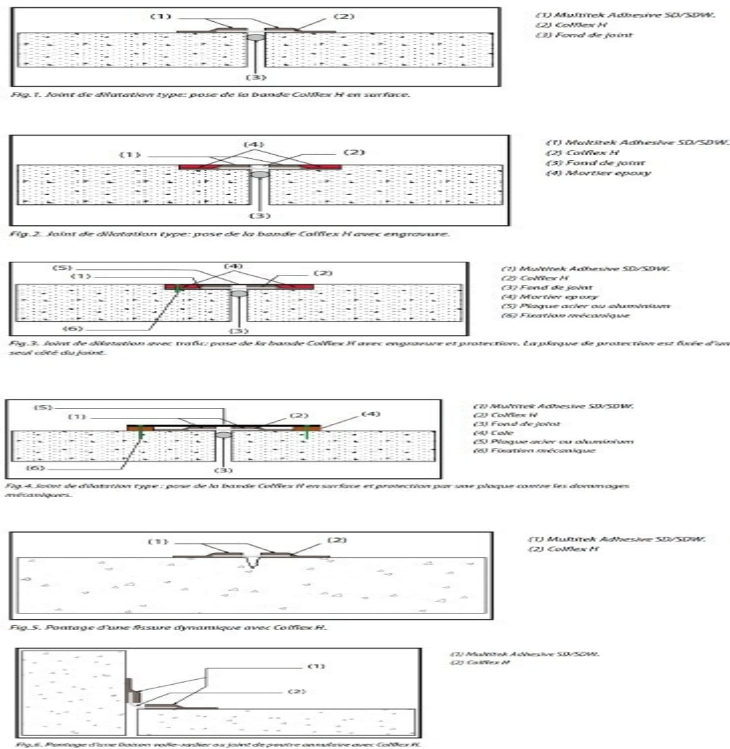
(1) (2)

(3)

(1) Multitek Adhesive SD/SDW.
(2) Colflex H
(3) Fond de joint

Fig.1. Joint de dilatation type: pose de la bande Colflex H en surface.

(4)
(1) (2)

(3)

(1) Multitek Adhesive SD/SDW.
(2) Colflex H
(3) Fond de joint
(4) Mortier epoxy

Fig.2. Joint de dilatation type: pose de la bande Colflex H avec engravure.

(5) (4)
(1) (2)

(6) (3)

(1) Multitek Adhesive SD/SDW.
(2) Colflex H
(3) Fond de joint
(4) Mortier epoxy
(5) Plaque acier ou aluminium
(6) Fixation mécanique

Fig.3. Joint de dilatation avec trafic: pose de la bande Colflex H avec engraure et protection. La plaque de protection est fixée d'un seul côté du joint.

(5)
(1) (2) (4)

(6) (3)

(1) Multitek Adhesive SD/SDW.
(2) Colflex H
(3) Fond de joint
(4) Cale
(5) Plaque acier ou aluminium
(6) Fixation mécanique

Fig.4. Joint de dilatation type : pose de la bande Colflex H en surface et protection par une plaque contre les dommages mécaniques.

(1) (2)

(1) Multitek Adhesive SD/SDW.
(2) Colflex H

Fig.5. Pontage d'une fissure dynamique avec Colflex H.

(1)

(2)

(1) Multitek Adhesive SD/SDW.
(2) Colflex H

Fig.6. Pontage d'une liaison voile-radier ou joint de reprise annulaire avec Colflex H.